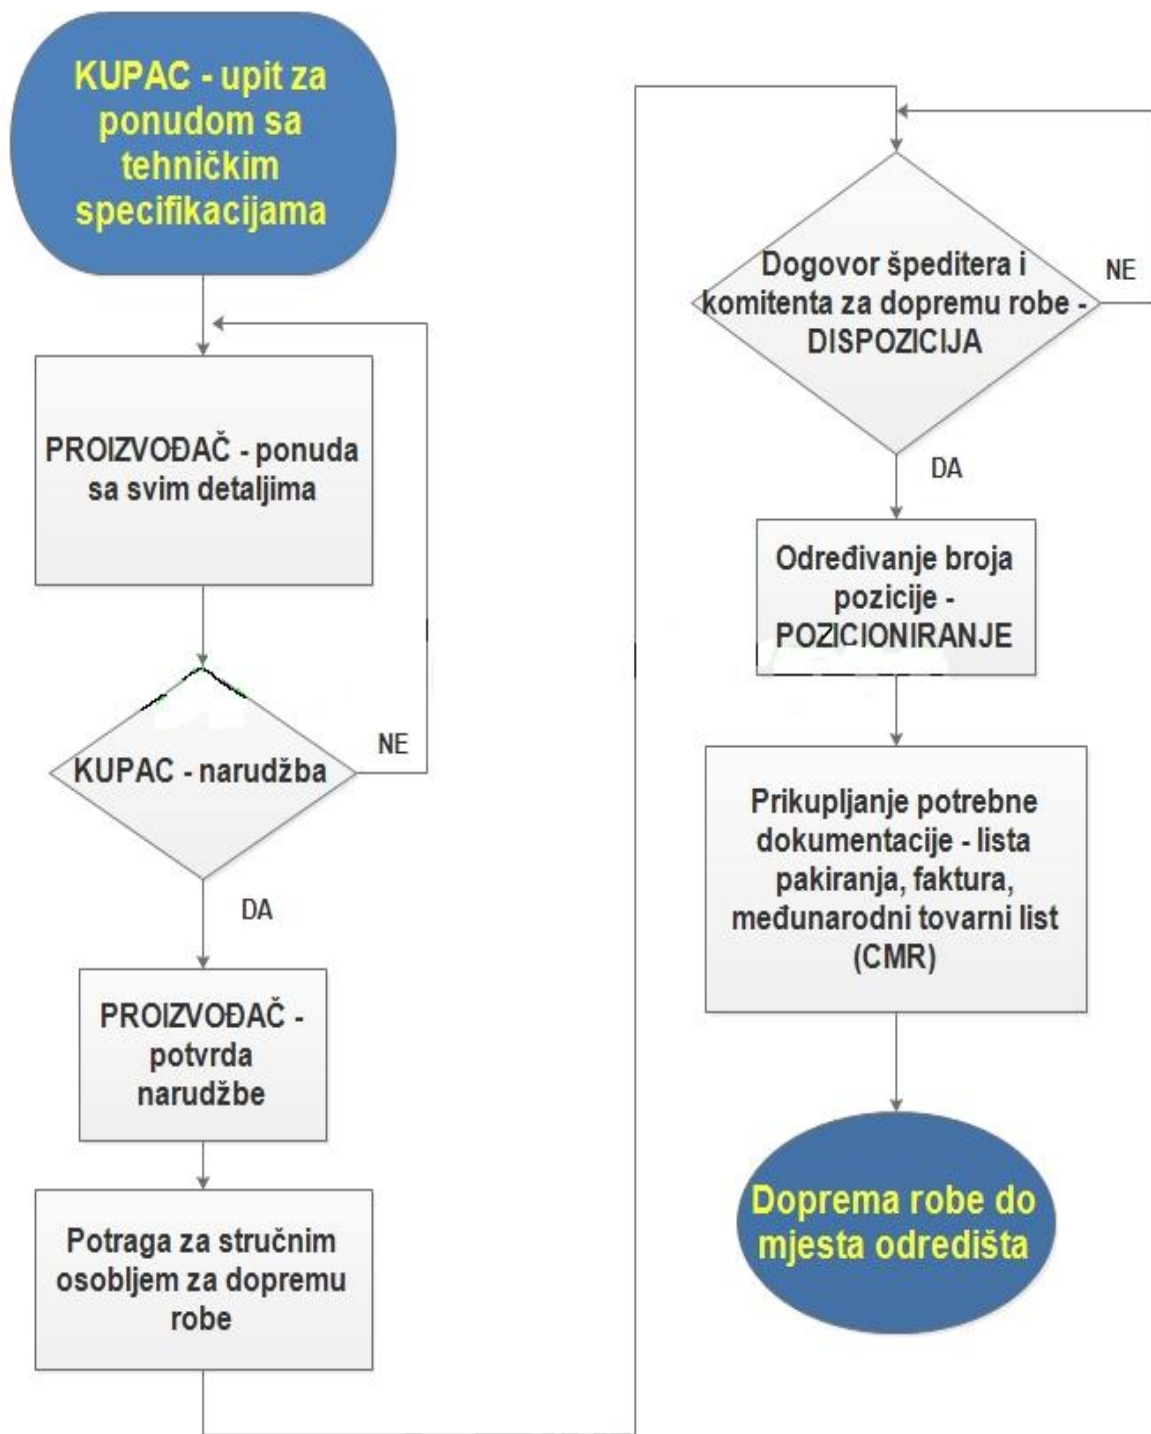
KUPAC - upit za ponudom sa tehničkim specifikacijama

PROIZVOĐAČ - ponuda sa svim detaljima

KUPAC - narudžba

NE

DA

PROIZVOĐAČ - potvrda narudžbe

Potraga za stručnim osobljem za dopremu robe

Dogovor špeditera i komitenta za dopremu robe - DISPOZICIJA

NE

DA

Određivanje broja pozicije - POZICIONIRANJE

Prikupljanje potrebne dokumentacije - lista pakiranja, faktura, međunarodni tovarni list (CMR)

Doprema robe do mjesta odredišta